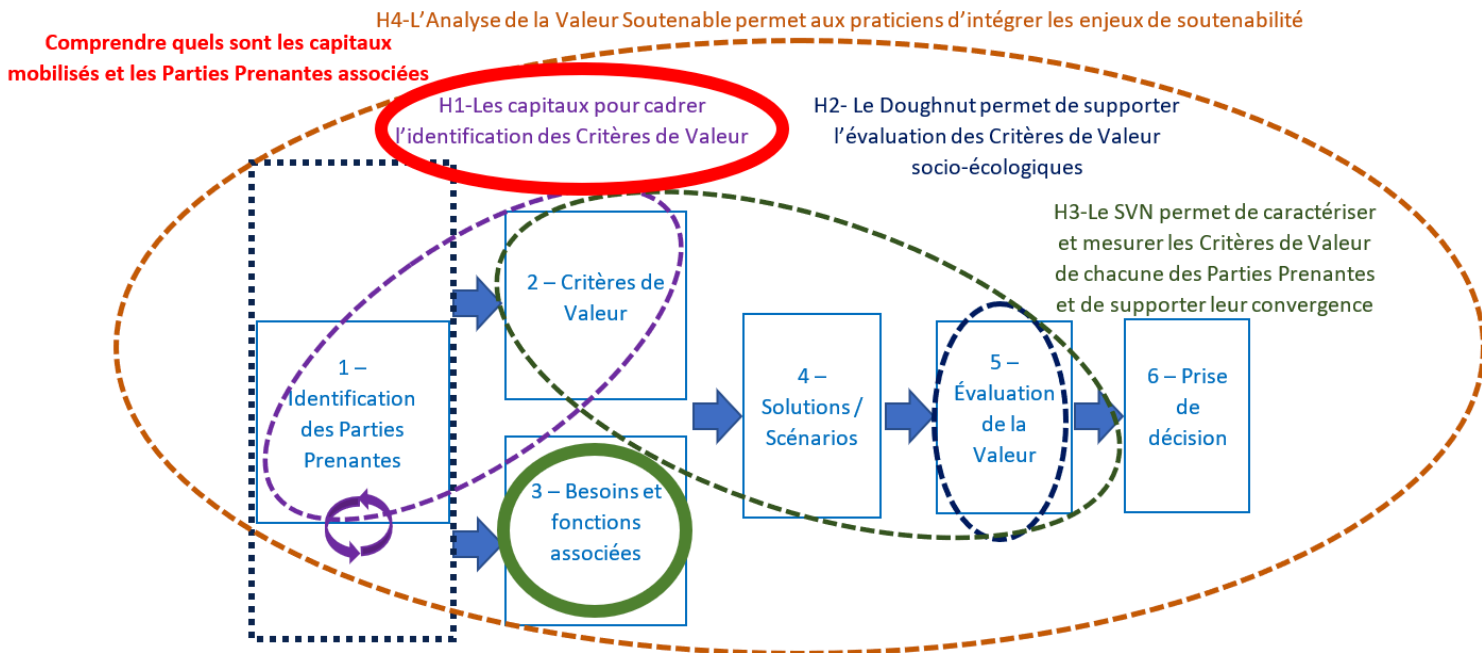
H4-L'Analyse de la Valeur Soutenable permet aux praticiens d'intégrer les enjeux de soutenabilité

Comprendre quels sont les capitaux mobilisés et les Parties Prenantes associées

H1-Les capitaux pour cadrer l'identification des Critères de Valeur

H2- Le Doughnut permet de supporter l'évaluation des Critères de Valeur socio-écologiques

H3-Le SVN permet de caractériser et mesurer les Critères de Valeur de chacune des Parties Prenantes et de supporter leur convergence

1 – Identification des Parties Prenantes

2 – Critères de Valeur

3 – Besoins et fonctions associées

4 – Solutions / Scénarios

5 – Évaluation de la Valeur

6 – Prise de décision